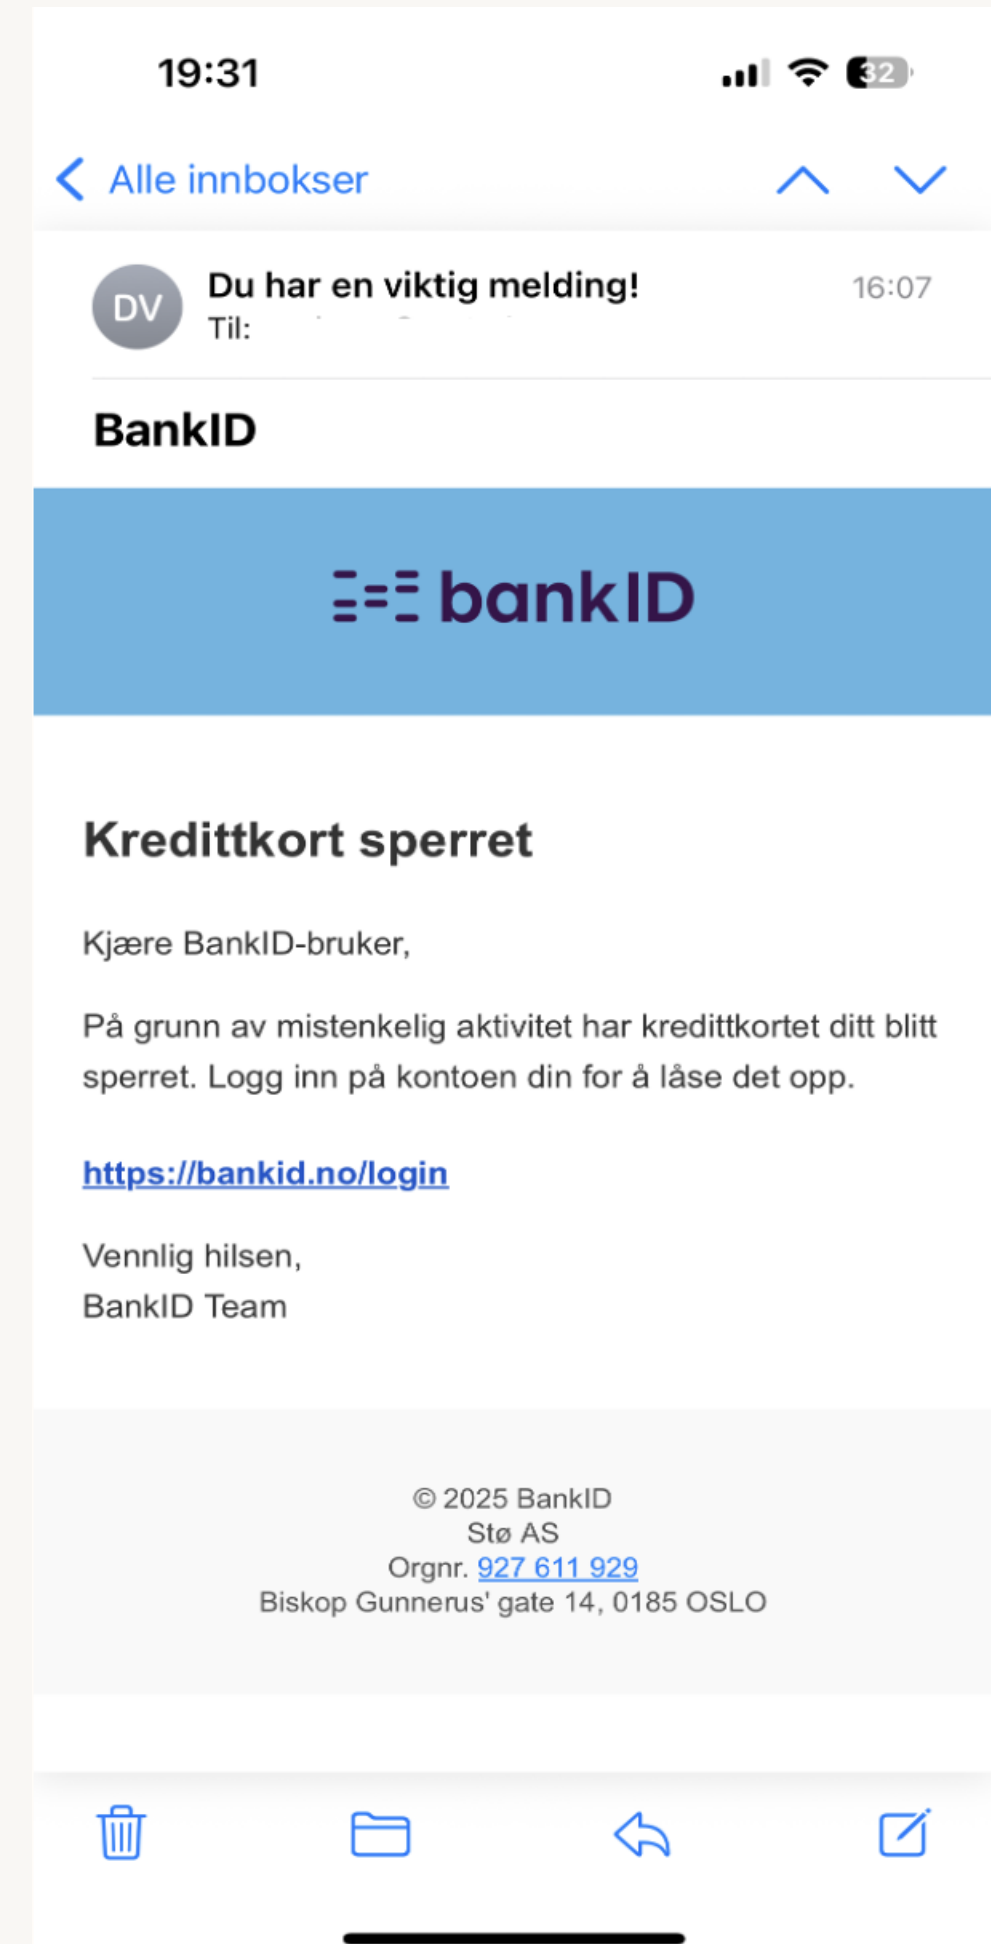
19:31

32

Alle innbokser

DV

Du har en viktig melding!

Til:

16:07

BankID

bankID

Kredittkort sperret

Kjære BankID-bruker,

På grunn av mistenkelig aktivitet har kredittkortet ditt blitt sperret. Logg inn på kontoen din for å låse det opp.

https://bankid.no/login

Vennlig hilsen,
BankID Team

© 2025 BankID
Stø AS
Orgnr. 927 611 929
Biskop Gunnerus' gate 14, 0185 OSLO